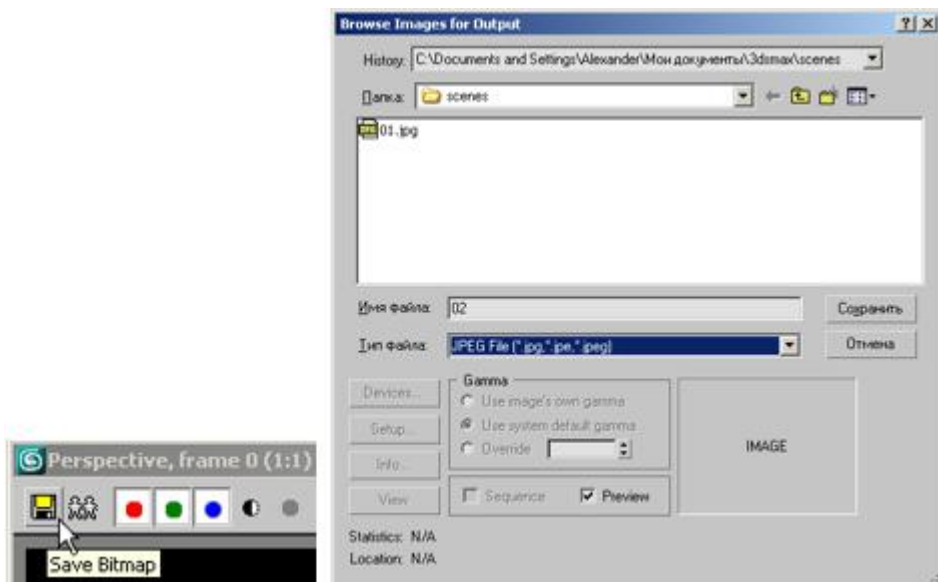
Browse Images for Output

?|X

History: C:\Documents and Settings\Alexander\Мои документы\3dsmax\scenes

Папка: scenes

01.jpg

Имя файла: 02

Сохранить

Тип файла: JPEG File (*.jpg,*.jpe,*.jpeg)

Отмена

Devices...

Setup...

Info...

View

Gamma

Use image's own gamma

Use system default gamma

Override

IMAGE

Sequence

Preview

Statistics: N/A

Location: N/A

Perspective, frame 0 (1:1)

Save Bitmap